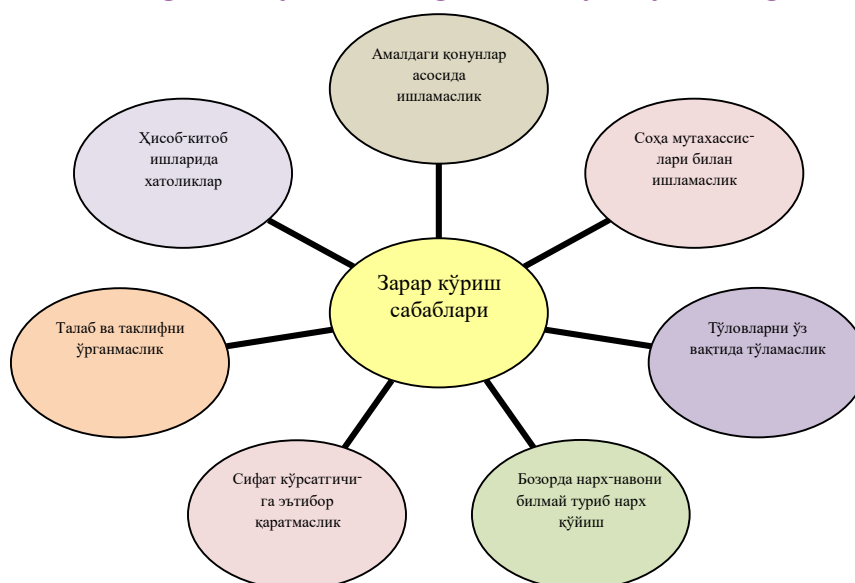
Амалдаги қонунлар асосида ишламаслик

Ҳисоб-китоб ишларида хатоликлар

Соҳа мутахассислари билан ишламаслик

Зарар кўриш сабаблари

Талаб ва таклифни ўрганмаслик

Тўловларни ўз вақтида тўламаслик

Сифат кўрсатгичига эътибор қаратмаслик

Бозорда нарх-навони билмай туриб нарх қўйиш